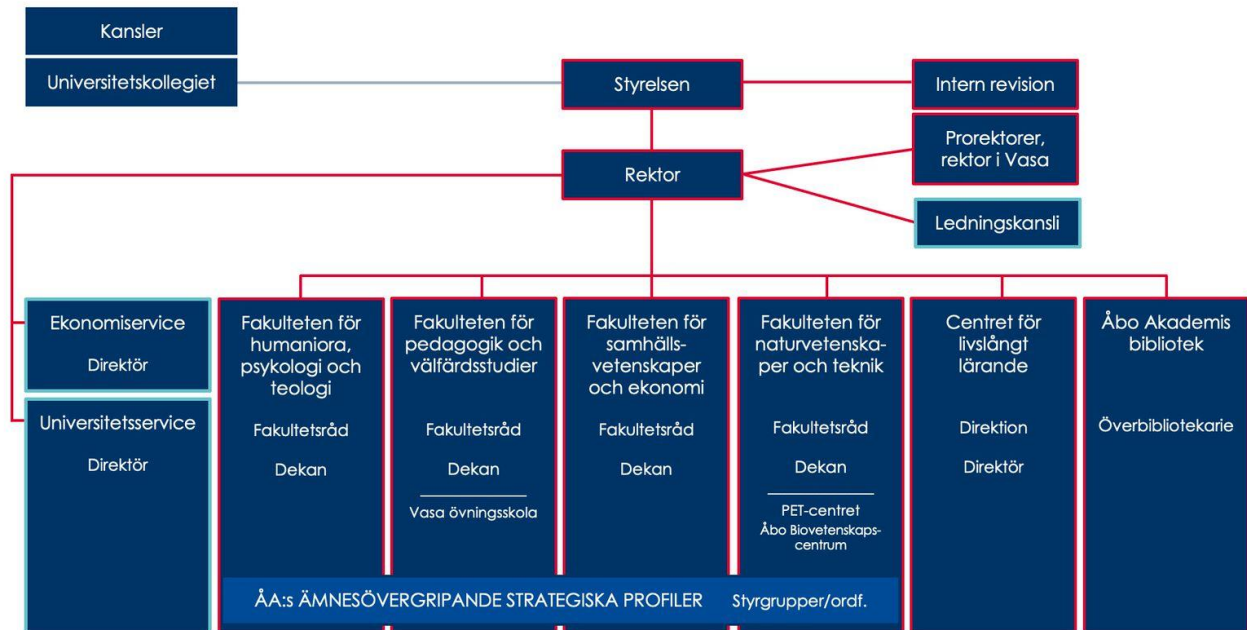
Kansler

Universitetskollegiet

Styrelsen

Intern revision

Prorektorer, rektor i Vasa

Rektor

Ledningskansli

Ekonomiservice

Direktör

Universitetsservice

Direktör

Fakulteten för humaniora, psykologi och teologi

Fakultetsråd

Dekan

Fakulteten för pedagogik och välfärdsstudier

Fakultetsråd

Dekan

Vasa övningsskola

Fakulteten för samhällsvetenskaper och ekonomi

Fakultetsråd

Dekan

Fakulteten för naturvetenskaper och teknik

Fakultetsråd

Dekan

PET-centret
Åbo Biovetenskapscentrum

Centret för livslångt lärande

Direktion

Direktör

Åbo Akademis bibliotek

Överbibliotekarie

ÅA:s ÄMNESÖVERGRIPANDE STRATEGISKA PROFILER Styrgrupper/ordf.